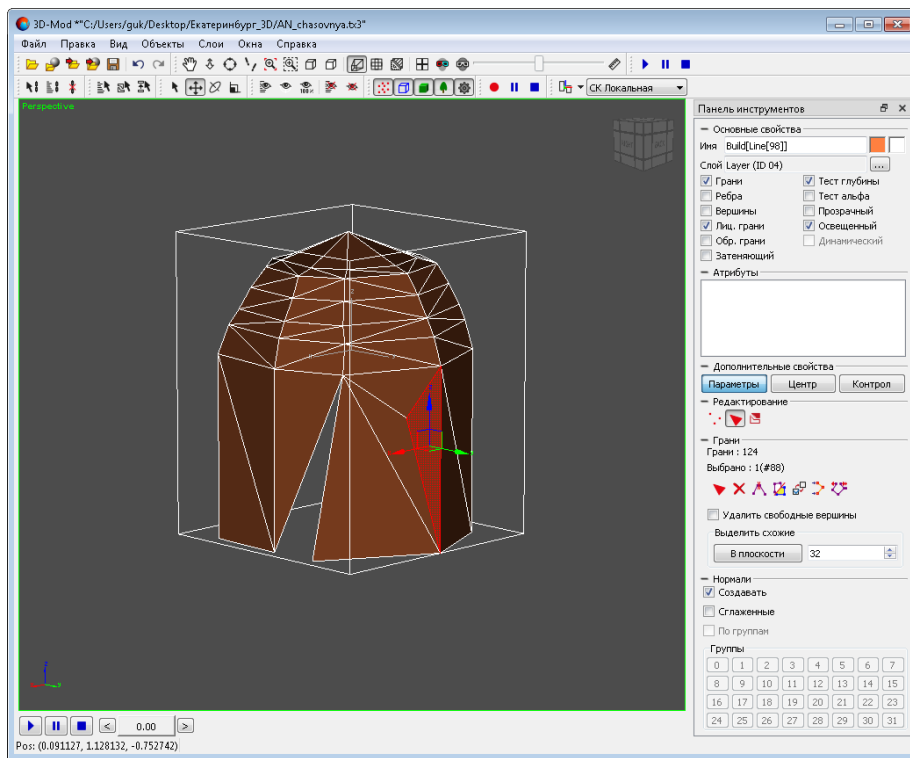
3D-Mod *"C:/Users/guk/Desktop/Екатеринбург_3D/AN_chasovnya.tx3"

Файл Правка Вид Объекты Слои Окна Справка

СК Локальная

Perspective

Панель инструментов

Основные свойства

Имя Build[Line[98]]

Слой Layer (ID 04) ...

Грани | Тест глубины
Ребра | Тест альфа
Вершины | Прозрачный
Лиц. грани | Освещенный
Обр. грани | Динамический
Затеняющий

Атрибуты

Дополнительные свойства

Параметры Центр Контрол

Редактирование

Грани

Грани : 124

Выбрано : 1(#88)

Удалить свободные вершины

Выделить схожие

В плоскости 32

Нормали

Создавать

Сглаженные

По группам

Группы

| 0 | 1 | 2 | 3 | 4 | 5 | 6 | 7 |
|---|---|---|---|---|---|---|---|
| 8 | 9 | 10 | 11 | 12 | 13 | 14 | 15 |
| 16 | 17 | 18 | 19 | 20 | 21 | 22 | 23 |
| 24 | 25 | 26 | 27 | 28 | 29 | 30 | 31 |

< 0.00 >

Pos: (0.091127, 1.128132, -0.752742)